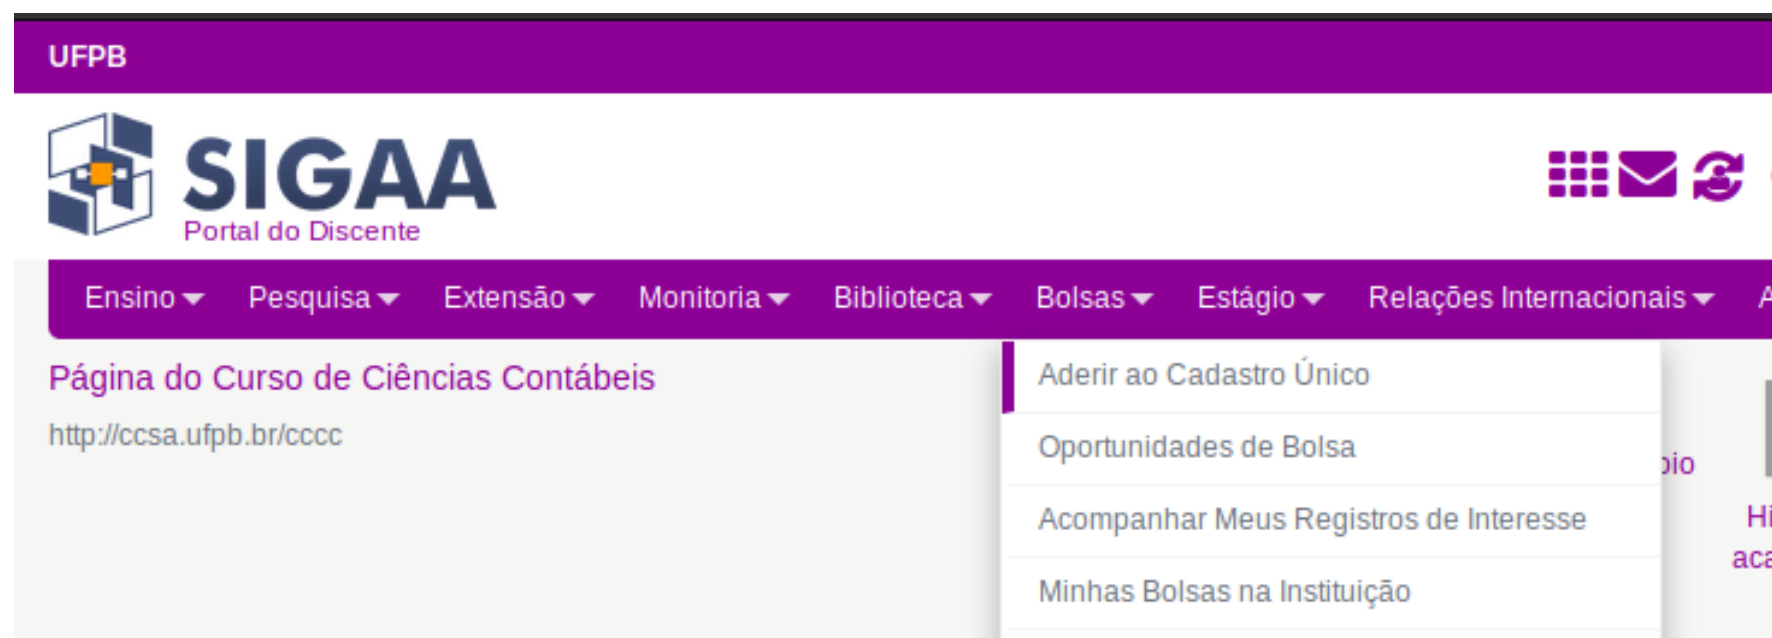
UFPB

SIGAA
Portal do Discente

Ensino Pesquisa Extensão Monitoria Biblioteca Bolsas Estágio Relações Internacionais A

Página do Curso de Ciências Contábeis

http://ccsa.ufpb.br/cccc

Aderir ao Cadastro Único

Oportunidades de Bolsa

Acompanhar Meus Registros de Interesse

Minhas Bolsas na Instituição

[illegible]io

Hi
aca